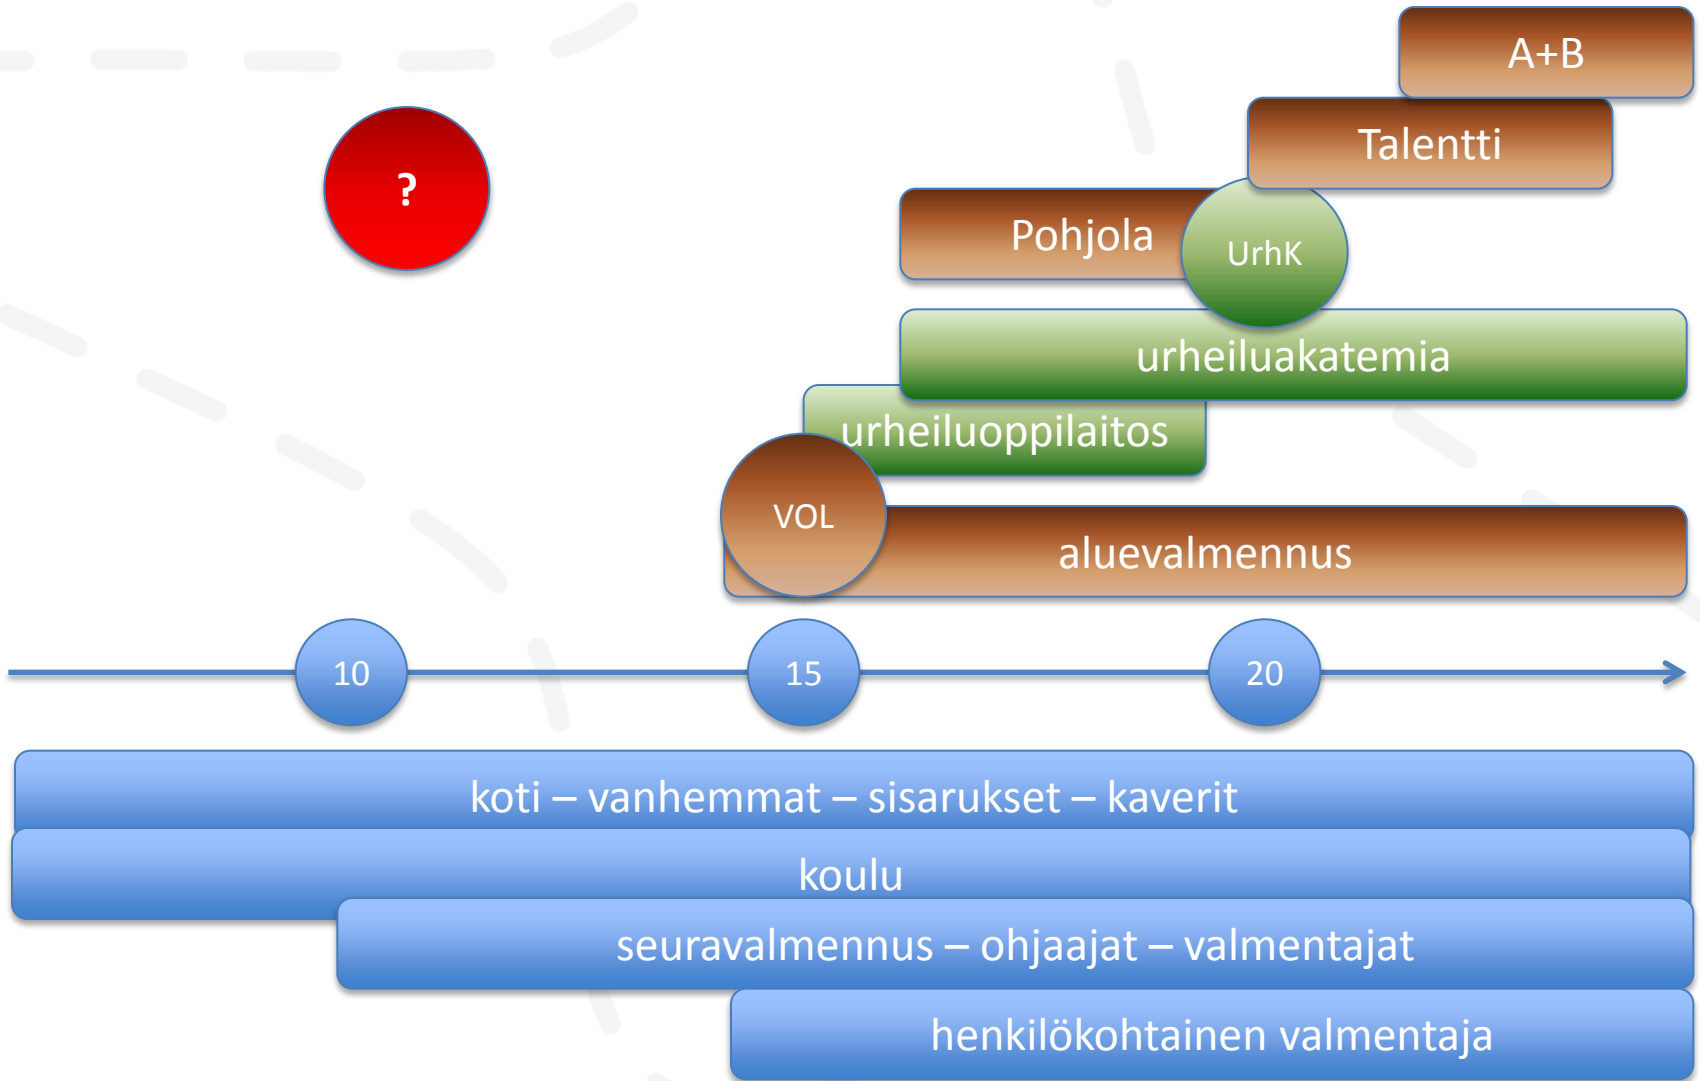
A+B

Talentti

Pohjola

UrhK

?

urheiluakatemia

urheiluoppilaitos

VOL

aluevalmennus

10

15

20

koti – vanhemmat – sisarukset – kaverit

koulu

seuravalmennus – ohjaajat – valmentajat

henkilökohtainen valmentaja